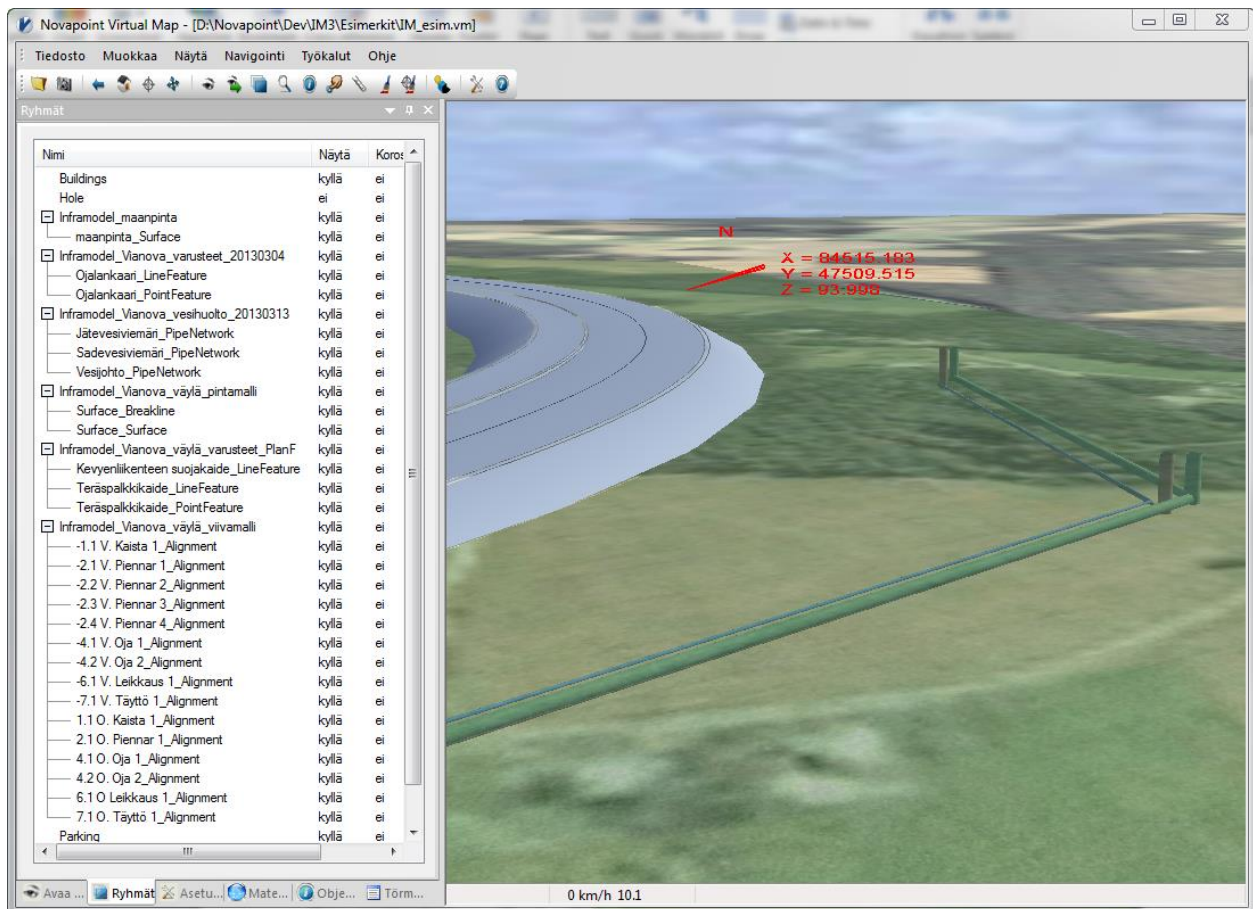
Novapoint Virtual Map - [D:\Novapoint\Dev\IM3\Esimerkit\IM_esim.vm]

Tiedosto Muokkaa Näytä Navigointi Työkalut Ohje

Ryhmät

| Nimi | Näytä | Koros |
|---|---|---|
| Buildings | kyllä | ei |
| Hole | ei | ei |
| Inframodel_maanpinta | kyllä | ei |
| maanpinta_Surface | kyllä | ei |
| Inframodel_Vianova_varusteet_20130304 | kyllä | ei |
| Ojalankaari_LineFeature | kyllä | ei |
| Ojalankaari_PointFeature | kyllä | ei |
| Inframodel_Vianova_vesihuolto_20130313 | kyllä | ei |
| Jätevesiviemäri_PipeNetwork | kyllä | ei |
| Sadevesiviemäri_PipeNetwork | kyllä | ei |
| Vesijohto_PipeNetwork | kyllä | ei |
| Inframodel_Vianova_väylä_pintamalli | kyllä | ei |
| Surface_Breakline | kyllä | ei |
| Surface_Surface | kyllä | ei |
| Inframodel_Vianova_väylä_varusteet_PlanF | kyllä | ei |
| Kevyenliikenteen suojakaide_LineFeature | kyllä | ei |
| Teräspalkkikaide_LineFeature | kyllä | ei |
| Teräspalkkikaide_PointFeature | kyllä | ei |
| Inframodel_Vianova_väylä_viivamalli | kyllä | ei |
| -1.1 V. Kaista 1_Alignment | kyllä | ei |
| -2.1 V. Piennar 1_Alignment | kyllä | ei |
| -2.2 V. Piennar 2_Alignment | kyllä | ei |
| -2.3 V. Piennar 3_Alignment | kyllä | ei |
| -2.4 V. Piennar 4_Alignment | kyllä | ei |
| -4.1 V. Oja 1_Alignment | kyllä | ei |
| -4.2 V. Oja 2_Alignment | kyllä | ei |
| -6.1 V. Leikkaus 1_Alignment | kyllä | ei |
| -7.1 V. Täyttö 1_Alignment | kyllä | ei |
| 1.1 O. Kaista 1_Alignment | kyllä | ei |
| 2.1 O. Piennar 1_Alignment | kyllä | ei |
| 4.1 O. Oja 1_Alignment | kyllä | ei |
| 4.2 O. Oja 2_Alignment | kyllä | ei |
| 6.1 O Leikkaus 1_Alignment | kyllä | ei |
| 7.1 O. Täyttö 1_Alignment | kyllä | ei |
| Parking | kyllä | ei |

Avaa ... Ryhmät Asetu... Mate... Obje... Törm...

N
X = 84515.183
Y = 47509.515
Z = 93.998

0 km/h 10.1